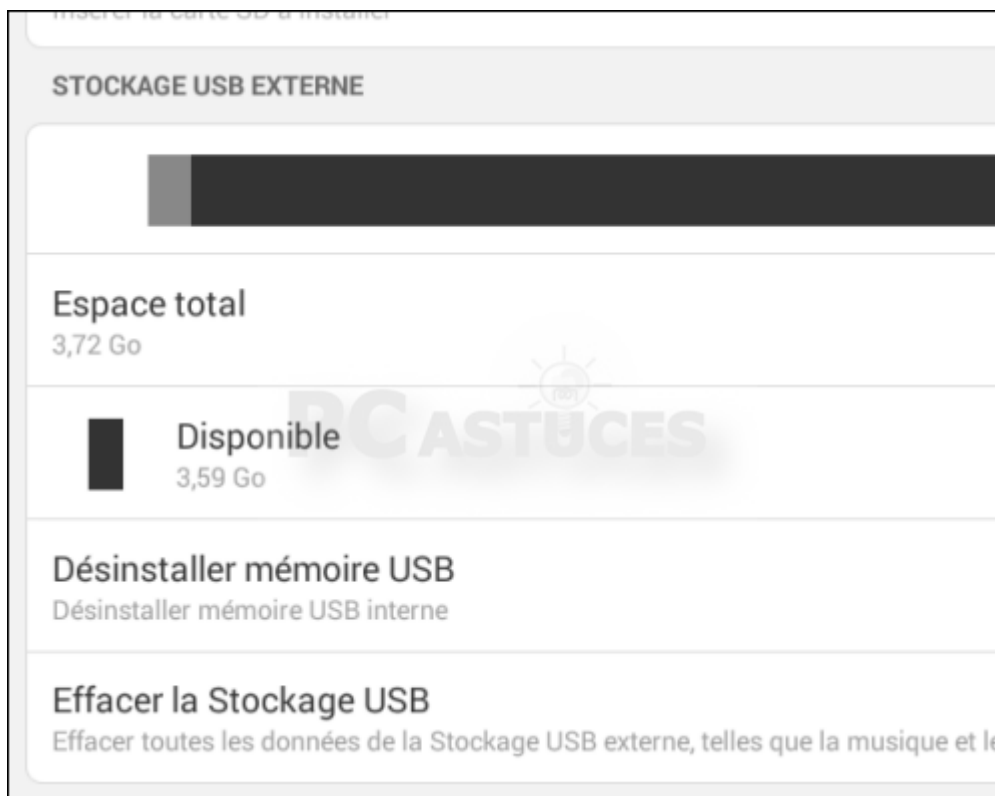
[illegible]

STOCKAGE USB EXTERNE

Espace total
3,72 Go

Disponible
3,59 Go

PC ASTUCES

Désinstaller mémoire USB
Désinstaller mémoire USB interne

Effacer la Stockage USB
Effacer toutes les données de la Stockage USB externe, telles que la musique et l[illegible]